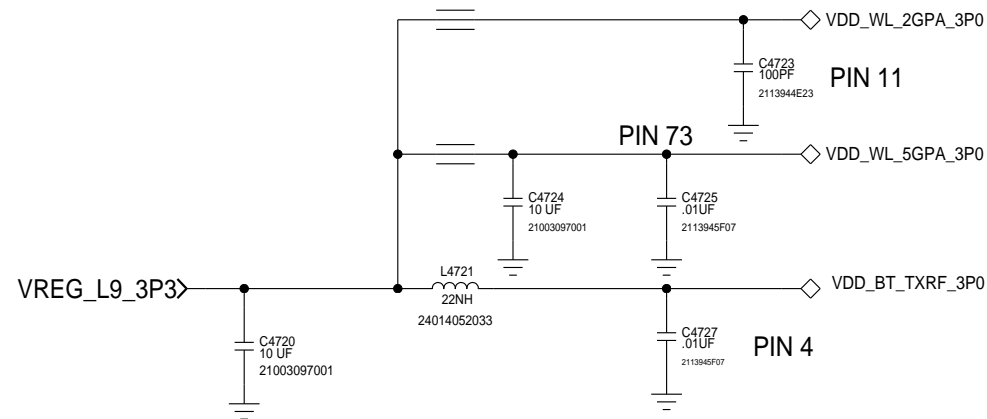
VDD_WL_2GPA_3P0

C4723
100PF
2113944E23

PIN 11

PIN 73

VDD_WL_5GPA_3P0

C4724
10 UF
21003097001

C4725
.01UF
2113945F07

VREG_L9_3P3

L4721
22NH
24014052033

VDD_BT_TXRF_3P0

C4720
10 UF
21003097001

C4727
.01UF
2113945F07

PIN 4